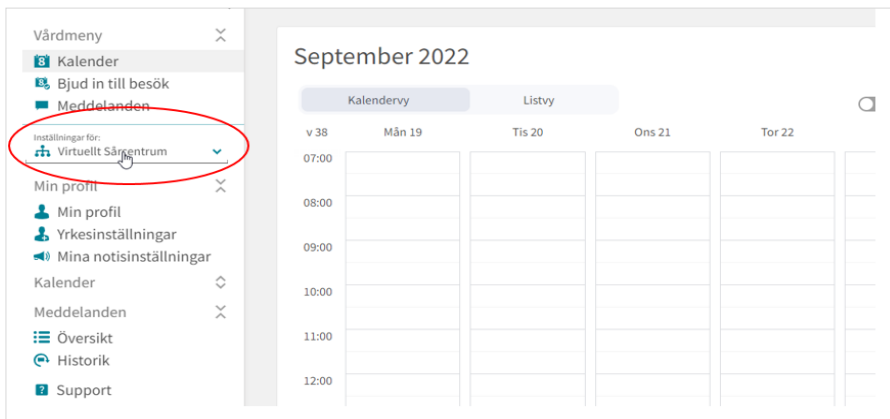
Vårdmeny
Kalender
Bjud in till besök
Meddelanden
Inställningar för:
Virtuellt Sårcentrum
Min profil
Min profil
Yrkesinställningar
Mina notisinställningar
Kalender
Meddelanden
Översikt
Historik
Support

September 2022

Kalendervy
Listvy

| v 38 | Mån 19 | Tis 20 | Ons 21 | Tor 22 |
|---|---|---|---|---|
| 07:00 | | | | |
| 08:00 | | | | |
| 09:00 | | | | |
| 10:00 | | | | |
| 11:00 | | | | |
| 12:00 | | | | |